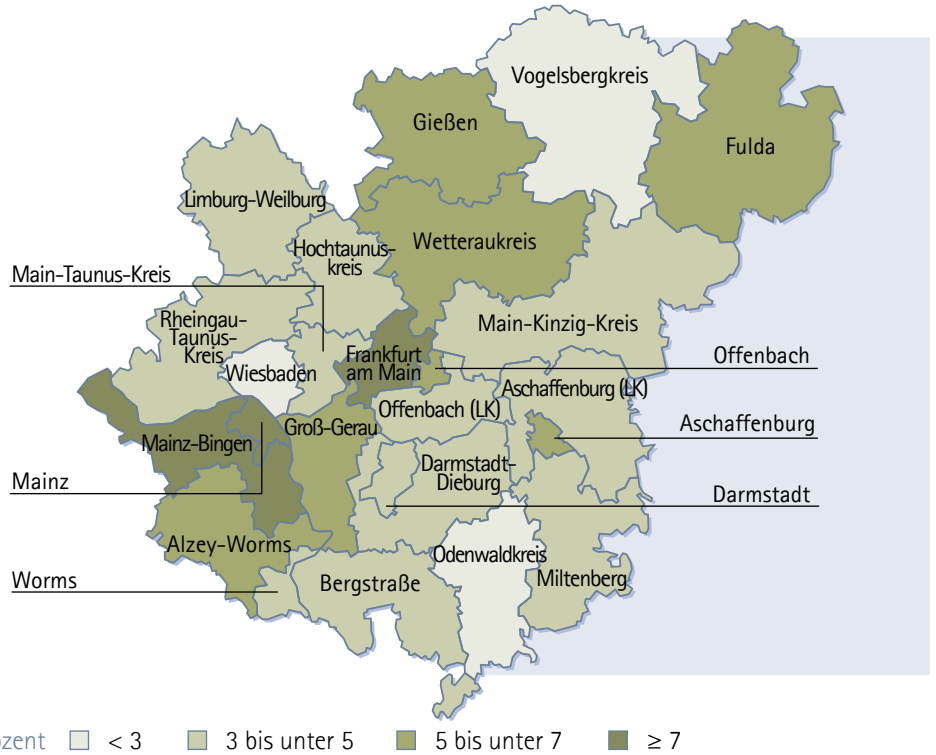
Vogelsbergkreis

Gießen

Fulda

Limburg-Weilburg

Hochtaunuskreis

Wetteraukreis

Main-Taunus-Kreis

Rheingau-Taunus-Kreis

Main-Kinzig-Kreis

Frankfurt am Main

Offenbach

Wiesbaden

Aschaffenburg (LK)

Offenbach (LK)

Aschaffenburg

Mainz-Bingen

Groß-Gerau

Darmstadt-Dieburg

Mainz

Darmstadt

Alzey-Worms

Odenwaldkreis

Worms

Bergstraße

Miltenberg

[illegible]ozent $< 3$ 3 bis unter 5 5 bis unter 7 $\geq 7$